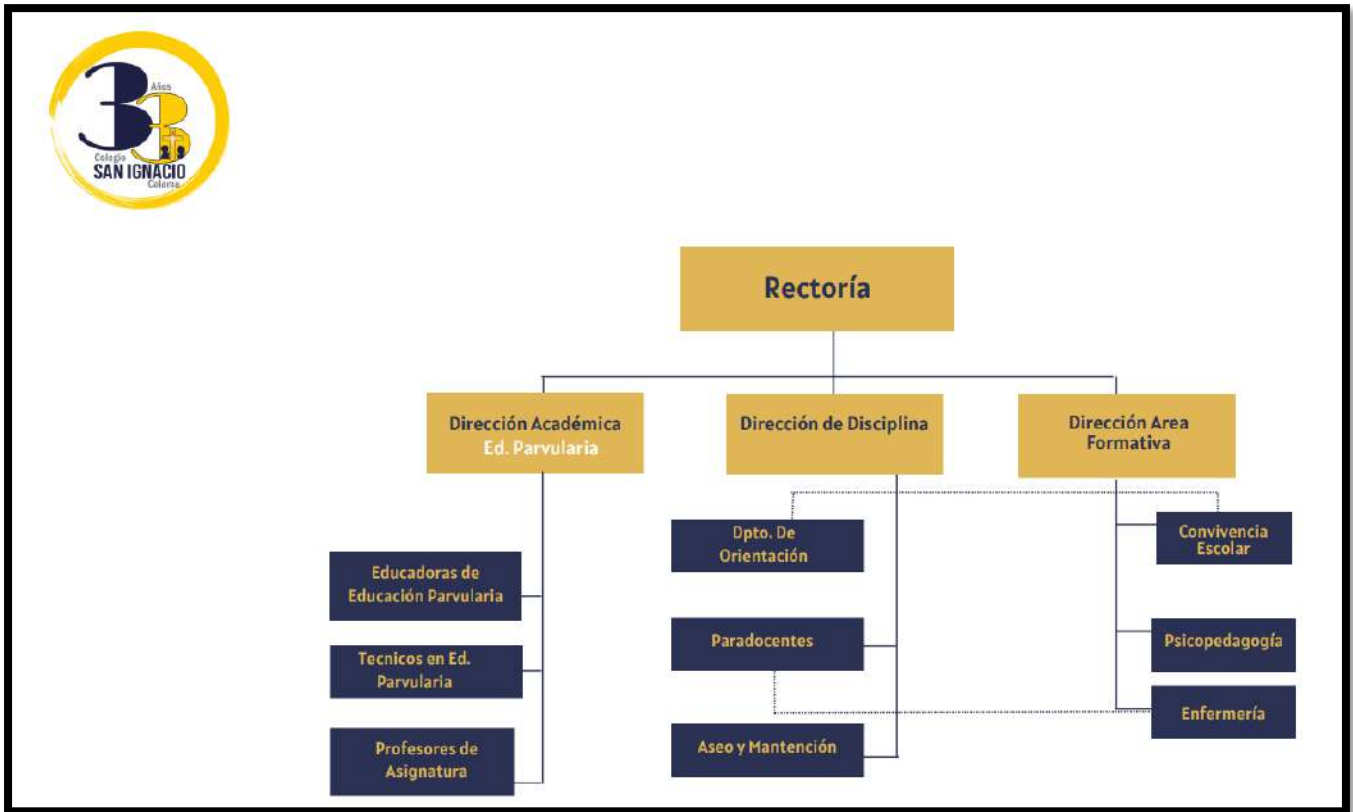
3 Años 3
Colegio
SAN IGNACIO
Calera

Rectoría

Dirección Académica Ed. Parvularia

Dirección de Disciplina

Dirección Area Formativa

Educadoras de Educación Parvularia

Tecnicos en Ed. Parvularia

Profesores de Asignatura

Dpto. De Orientación

Paradocentes

Aseo y Mantención

Convivencia Escolar

Psicopedagogía

Enfermería